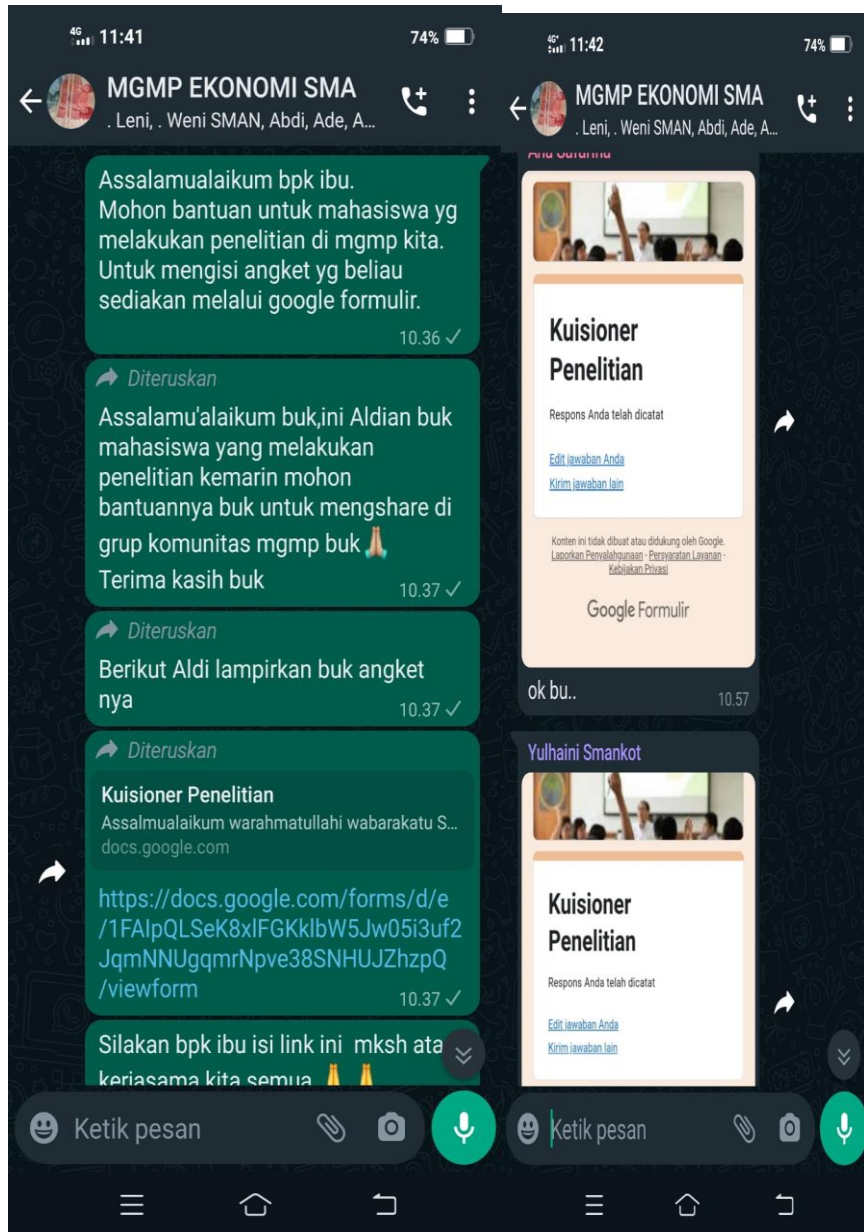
4G 11:41 74%

MGMP EKONOMI SMA
. Leni, . Weni SMAN, Abdi, Ade, A...

Assalamualaikum bpk ibu.
Mohon bantuan untuk mahasiswa yg melakukan penelitian di mgmp kita. Untuk mengisi angket yg beliau sediakan melalui google formulir.
10.36 ✓

Diteruskan
Assalamu'alaikum buk,ini Aldian buk mahasiswa yang melakukan penelitian kemarin mohon bantuannya buk untuk mengshare di grup komunitas mgmp buk🙏
Terima kasih buk
10.37 ✓

Diteruskan
Berikut Aldi lampirkan buk angket nya
10.37 ✓

Diteruskan
Kuisioner Penelitian
Assalmualaikum warahmatullahi wabarakatu S...
docs.google.com
https://docs.google.com/forms/d/e/1FAIpQLSeK8xlFGKklbW5Jw05i3uf2JqmNNUgqmrNpve38SNHUJZhzpQ/viewform
10.37 ✓

Silakan bpk ibu isi link ini mksh ata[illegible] kerjasama kita semua 🙏🙏

Ketik pesan

4G 11:42 74%

MGMP EKONOMI SMA
. Leni, . Weni SMAN, Abdi, Ade, A...

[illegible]

Kuisioner Penelitian
Respons Anda telah dicatat
Edit jawaban Anda
Kirim jawaban lain
Konten ini tidak dibuat atau didukung oleh Google.
Laporkan Penyalahgunaan - Persyaratan Layanan - Kebijakan Privasi
Google Formulir
ok bu..
10.57

Yulhaini Smankot
Kuisioner Penelitian
Respons Anda telah dicatat
Edit jawaban Anda
Kirim jawaban lain

Ketik pesan